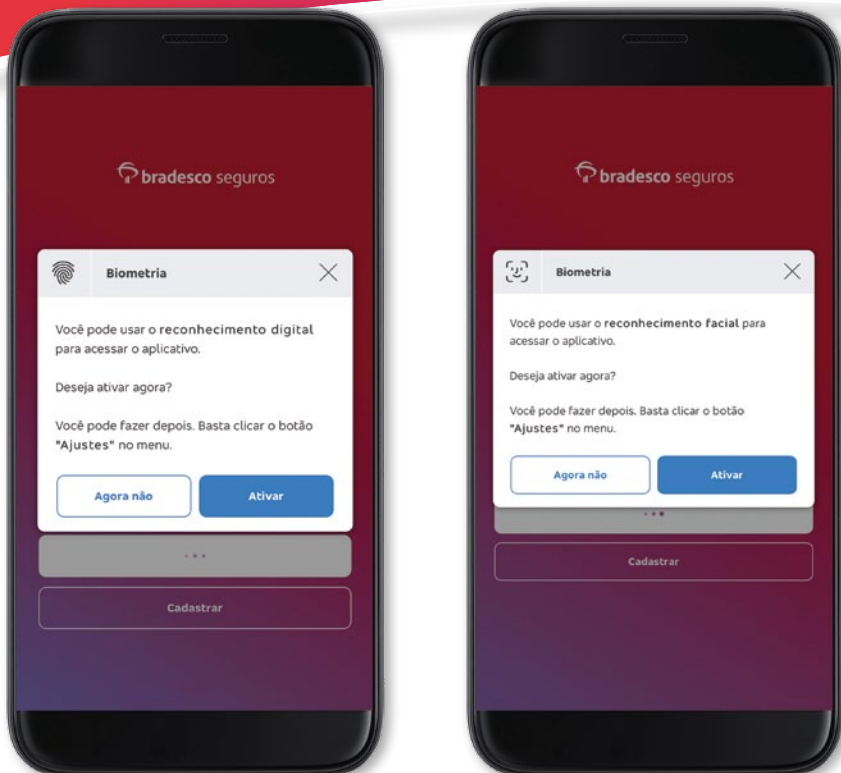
bradesco seguros

Biometria

Você pode usar o reconhecimento digital para acessar o aplicativo.

Deseja ativar agora?

Você pode fazer depois. Basta clicar o botão "Ajustes" no menu.

Agora não

Ativar

Cadastrar

bradesco seguros

Biometria

Você pode usar o reconhecimento facial para acessar o aplicativo.

Deseja ativar agora?

Você pode fazer depois. Basta clicar o botão "Ajustes" no menu.

Agora não

Ativar

Cadastrar